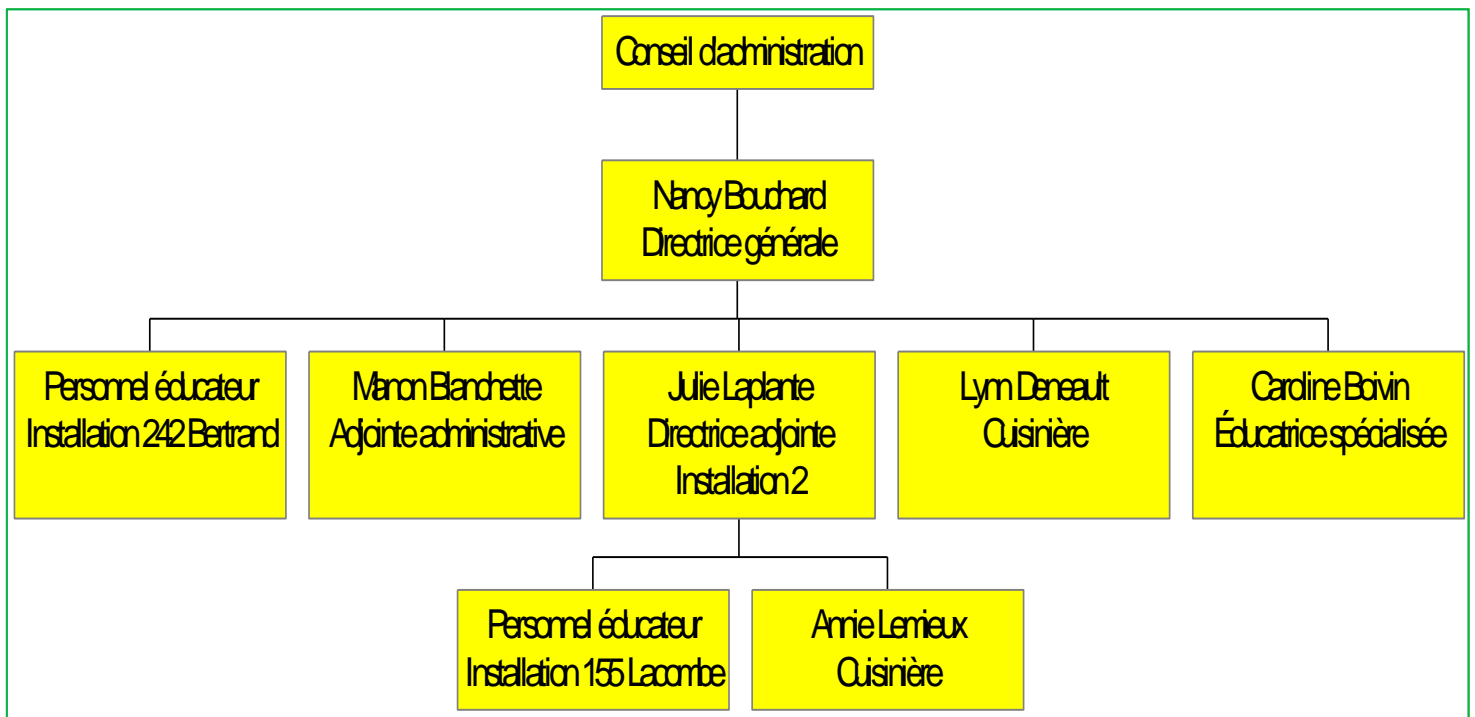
Conseil d'administration

Nancy Bouchard
Directrice générale

Personnel éducateur
Installation 242 Bertrand

Manon Blanchette
Adjointe administrative

Julie Laplante
Directrice adjointe
Installation 2

Lynn Deneault
Cuisinière

Caroline Boivin
Éducatrice spécialisée

Personnel éducateur
Installation 155 Lacombe

Annie Lemieux
Cuisinière